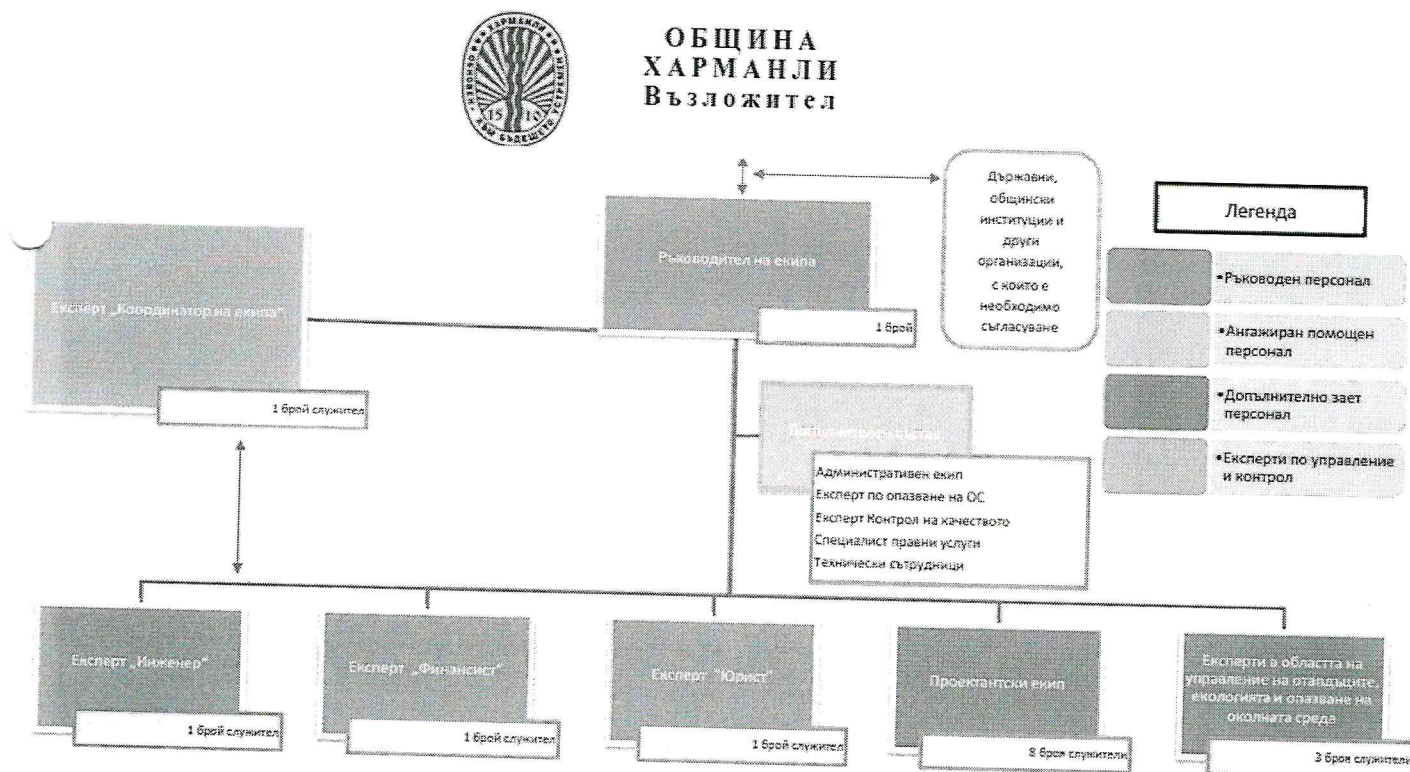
ОБЩИНА
ХАРМАНЛИ
Възложител

Държавни, общински институции и други организации, с които е необходимо съгласуване

Легенда

•Ръководен персонал

•Ангажиран помощен персонал

•Допълнително зает персонал

•Експерти по управление и контрол

Ръководител на екипа

1 брой

Експерт „Координатор на екипа"

1 брой служител

Допълнителен състав

Административен екип
Експерт по опазване на ОС
Експерт Контрол на качеството
Специалист правни услуги
Технически сътрудници

Експерт „Инженер"

1 брой служител

Експерт „Финансист"

1 брой служител

Експерт "Юрист"

1 брой служител

Проектантски екип

8 броя служители

Експерти в областта на управление на отпадъците, екологията и опазване на околната среда

3 броя служители